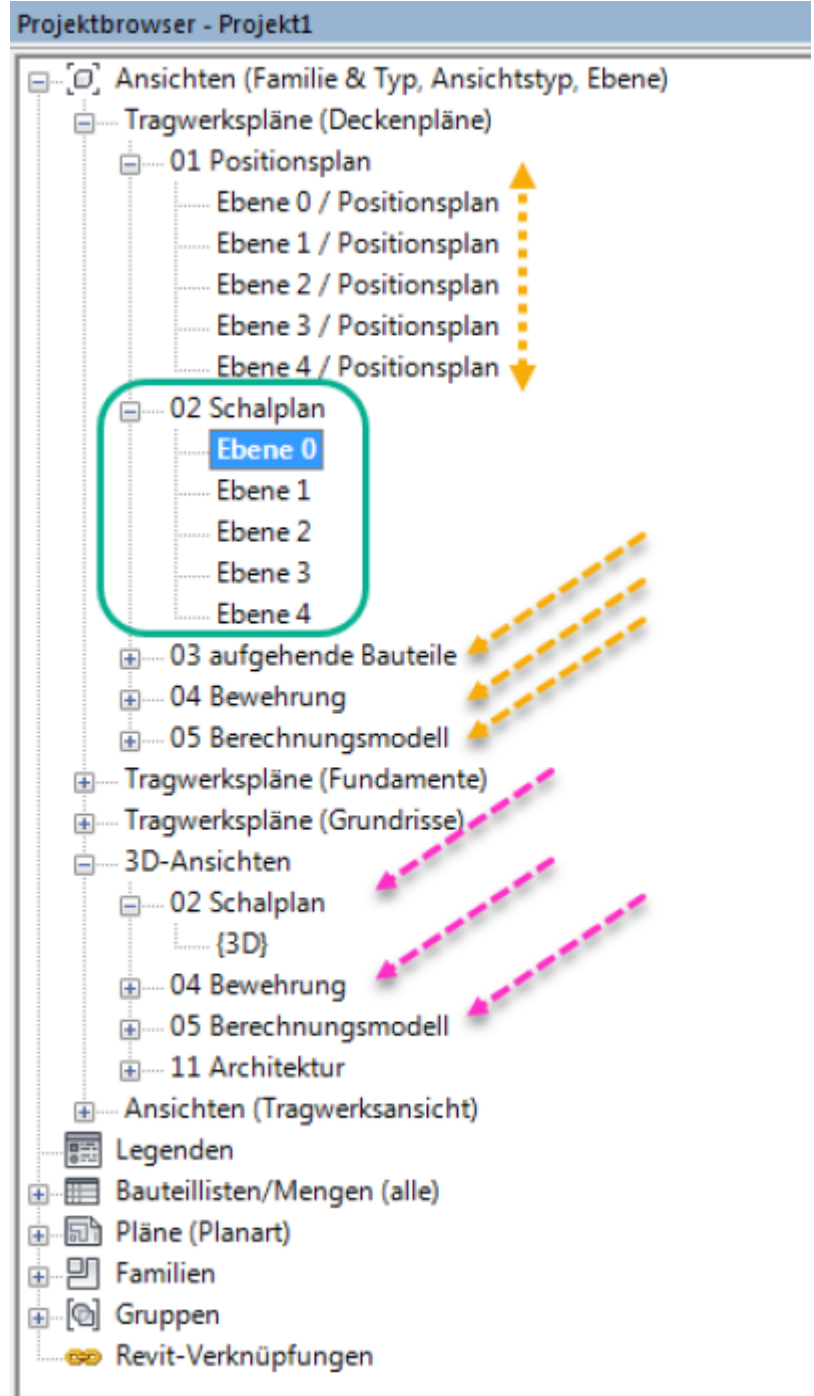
Projektbrowser - Projekt1

Ansichten (Familie & Typ, Ansichtstyp, Ebene)
Tragwerkspläne (Deckenpläne)
01 Positionsplan
Ebene 0 / Positionsplan
Ebene 1 / Positionsplan
Ebene 2 / Positionsplan
Ebene 3 / Positionsplan
Ebene 4 / Positionsplan
02 Schalplan
Ebene 0
Ebene 1
Ebene 2
Ebene 3
Ebene 4
03 aufgehende Bauteile
04 Bewehrung
05 Berechnungsmodell
Tragwerkspläne (Fundamente)
Tragwerkspläne (Grundrisse)
3D-Ansichten
02 Schalplan
{3D}
04 Bewehrung
05 Berechnungsmodell
11 Architektur
Ansichten (Tragwerksansicht)
Legenden
Bauteillisten/Mengen (alle)
Pläne (Planart)
Familien
Gruppen
Revit-Verknüpfungen